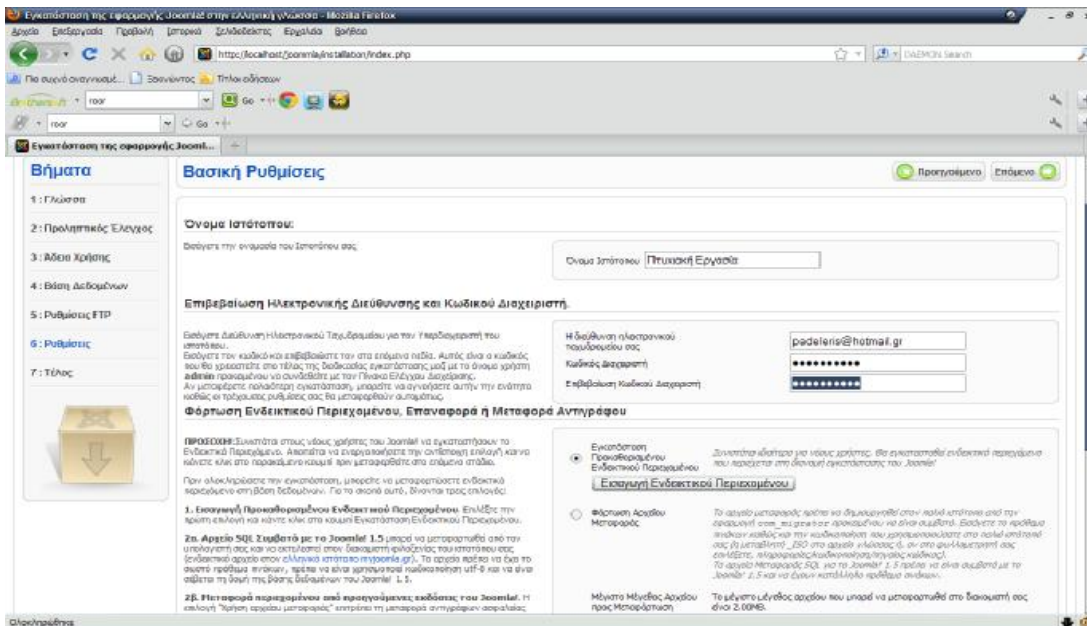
Εγκατάσταση της εφαρμογής Joomla! στην ελληνική γλώσσα - Mozilla Firefox

Αρχείο Επεξεργασία Προβολή Ιστορικό Σελιδοδείκτες Εργαλεία Βοήθεια

http://localhost/joomla/installation/index.php

DAEMON Search

Πιο συχνά αναγνωσμένα Ξεκινώντας Τίτλοι ειδήσεων

roor

Go

roor

Go

Εγκατάσταση της εφαρμογής Joomla!...

Βήματα

1 : Γλώσσα

2 : Προληπτικός Έλεγχος

3 : Άδεια Χρήσης

4 : Βάση Δεδομένων

5 : Ρυθμίσεις FTP

6 : Ρυθμίσεις

7 : Τέλος

Βασική Ρυθμίσεις

Προηγούμενο Επόμενο

Όνομα Ιστότοπου:

Εισάγετε την ονομασία του Ιστοτόπου σας

Όνομα Ιστότοπου Πτυχιακή Εργασία

Επιβεβαίωση Ηλεκτρονικής Διεύθυνσης και Κωδικού Διαχειριστή.

Εισάγετε Διεύθυνση Ηλεκτρονικού Ταχυδρομείου για τον Υπερδιαχειριστή του ιστότοπου.
Εισάγετε τον κωδικό και επιβεβαιώστε τον στα επόμενα πεδία. Αυτός είναι ο κωδικός που θα χρειαστείτε στο τέλος της διαδικασίας εγκατάστασης μαζί με το όνομα χρήστη admin προκειμένου να συνδεθείτε με τον Πίνακα Ελέγχου Διαχείρισης.
Αν μεταφέρετε παλαιότερη εγκατάσταση, μπορείτε να αγνοήσετε αυτήν την ενότητα καθώς οι τρέχουσες ρυθμίσεις σας θα μεταφερθούν αυτόματα.

Η διεύθυνση ηλεκτρονικού ταχυδρομείου σας padeleris@hotmail.gr

Κωδικός Διαχειριστή ••••••••••

Επιβεβαίωση Κωδικού Διαχειριστή ••••••••••

Φόρτωση Ενδεικτικού Περιεχομένου, Επαναφορά ή Μεταφορά Αντιγράφου

ΠΡΟΣΟΧΗ: Συνιστάται στους νέους χρήστες του Joomla! να εγκαταστήσουν το Ενδεικτικό Περιεχόμενο. Απαιτείται να ενεργοποιήσετε την αντίστοιχη επιλογή και να κάνετε κλικ στο παρακάτω κουμπί πριν μεταφερθείτε στο επόμενο στάδιο.

Πριν ολοκληρώσετε την εγκατάσταση, μπορείτε να μεταφορτώσετε ενδεικτικό περιεχόμενο στη βάση δεδομένων. Για το σκοπό αυτό, δίνονται τρεις επιλογές:

1. Εισαγωγή Προκαθορισμένου Ενδεικτικού Περιεχομένου. Επιλέξτε την πρώτη επιλογή και κάντε κλικ στο κουμπί Εγκατάσταση Ενδεικτικού Περιεχομένου.

2α. Αρχείο SQL Συμβατό με το Joomla! 1.5 μπορεί να μεταφορτωθεί από τον υπολογιστή σας και να εκτελεστεί στον διακομιστή φιλοξενίας του ιστοτόπου σας (ενδεικτικό αρχείο στον ελληνικό ιστότοπο του joomla.gr). Το αρχείο πρέπει να έχει το σωστό πρόθεμα πινάκων, πρέπει να είναι κωδικοποιημένο σε κωδικοποίηση utf-8 και να είναι σύμφωνο με τη δομή της βάσης δεδομένων του Joomla! 1.5.

2β. Μεταφορά περιεχομένου από προηγούμενες εκδόσεις του Joomla!. Η επιλογή "Χρήση αρχείου μεταφοράς" επιτρέπει τη μεταφορά αντιγράφων ασφαλείας

Εγκατάσταση Προκαθορισμένου Ενδεικτικού Περιεχομένου

Συνιστάται ιδιαίτερα για νέους χρήστες. Θα εγκατασταθεί ενδεικτικό περιεχόμενο που περιέχεται στο διανομή εγκατάστασης του Joomla!

Εισαγωγή Ενδεικτικού Περιεχομένου

Φόρτωση Αρχείου Μεταφοράς

Το αρχείο μεταφοράς πρέπει να δημιουργηθεί στον παλιό ιστότοπο από την εφαρμογή com_migrator προκειμένου να είναι συμβατό. Εισάγετε το πρόθεμα πινάκων καθώς και την κωδικοποίηση που χρησιμοποιούνταν στο παλιό ιστότοπό σας (π.χ. μεταξύ _ISO στο αρχείο ελέγχου), αν στο φυλλομετρητή σας επιλέξτε, πληροφορίες/κωδικοποίηση/τηγάς κώδικας).
Το αρχείο Μεταφοράς SQL για το Joomla! 1.5 πρέπει να είναι συμβατό με το Joomla! 1.5 και να έχει κατάλληλο πρόθεμα πινάκων.

Μέγιστο Μέγεθος Αρχείου προς Μεταφόρτωση

Το μέγιστο μέγεθος αρχείου που μπορεί να μεταφορτωθεί στο διακομιστή σας είναι 2.00MB.

Ολοκληρώθηκε